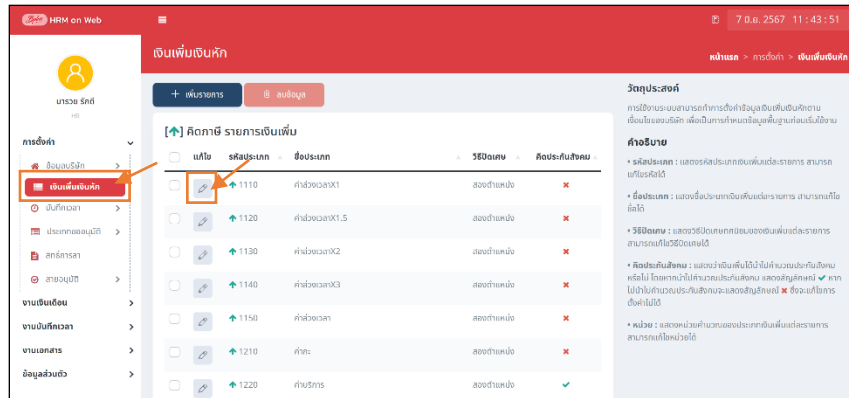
HRM on Web

7 ต.ย. 2567 11 : 43 : 51

มารวย รักดี
HR

การตั้งค่า
ข้อมูลบริษัท
เงินเพิ่มเงินหัก
บันทึกเวลา
ประเภทขออนุมัติ
สิทธิ์การลา
สายอนุมัติ
งานเงินเดือน
งานบันทึกเวลา
งานเอกสาร
ข้อมูลส่วนตัว

เงินเพิ่มเงินหัก

หน้าแรก > การตั้งค่า > เงินเพิ่มเงินหัก

+ เพิ่มรายการ
ลบข้อมูล

[↑] คิดภาษี รายการเงินเพิ่ม

| | แก้ไข | รหัสประเภท | ชื่อประเภท | วิธีปัดเศษ | คิดประกันสังคม |
|---|---|---|---|---|---|
| | | 1110 | ค่าล่วงเวลาX1 | สองตำแหน่ง | ✖ |
| | | 1120 | ค่าล่วงเวลาX1.5 | สองตำแหน่ง | ✖ |
| | | 1130 | ค่าล่วงเวลาX2 | สองตำแหน่ง | ✖ |
| | | 1140 | ค่าล่วงเวลาX3 | สองตำแหน่ง | ✖ |
| | | 1150 | ค่าล่วงเวลา | สองตำแหน่ง | ✖ |
| | | 1210 | ค่ากะ | สองตำแหน่ง | ✖ |
| | | 1220 | ค่าบริการ | สองตำแหน่ง | ✔ |

วัตถุประสงค์
การใช้งานระบบสามารถทำการตั้งค่าข้อมูลเงินเพิ่มเงินหักตามเงื่อนไขของบริษัท เพื่อเป็นการกำหนดข้อมูลพื้นฐานก่อนเริ่มใช้งาน

คำอธิบาย
• รหัสประเภท : แสดงรหัสประเภทเงินเพิ่มแต่ละรายการ สามารถแก้ไขรหัสได้
• ชื่อประเภท : แสดงชื่อประเภทเงินเพิ่มแต่ละรายการ สามารถแก้ไขชื่อได้
• วิธีปัดเศษ : แสดงวิธีปัดเศษทศนิยมของเงินเพิ่มแต่ละรายการ สามารถแก้ไขวิธีปัดเศษได้
• คิดประกันสังคม : แสดงว่าเงินเพิ่มนี้ได้นำไปคำนวณประกันสังคมหรือไม่ โดยหากนำไปคำนวณประกันสังคม แสดงสัญลักษณ์ ✔ หากไม่นำไปคำนวณประกันสังคมจะแสดงสัญลักษณ์ ✖ ซึ่งจะแก้ไขการตั้งค่าไม่ได้
• หน่วย : แสดงหน่วยคำนวณของประเภทเงินเพิ่มแต่ละรายการ สามารถแก้ไขหน่วยได้